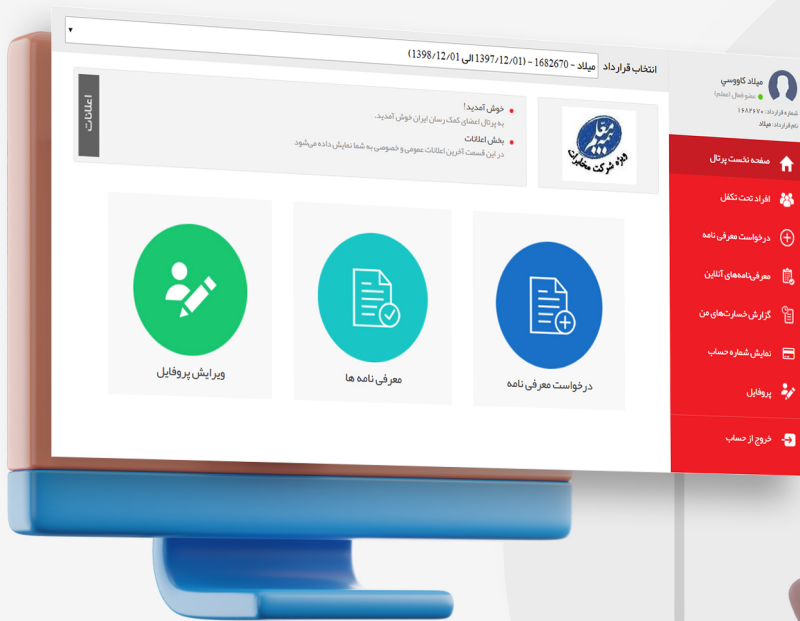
انتخاب قرارداد میلاد - 1682670 - (1397/12/01 الی 1398/12/01)

میلاد کاووسی
مشغول (عضو)
شماره قرارداد: ۱۶۸۲۶۷۰
نام قرارداد: میلاد

صفحه نخست پرتال
افراد تحت تکفل
درخواست معرفی نامه
معرفی‌نامه‌های آنلاین
گزارش خسارت‌های من
نمایش شماره حساب
پروفایل
خروج از حساب

بیمه معلم
ویژه شرکت مخابرات

اعلانات

خوش آمدید!
به پرتال اعضای کمک رسان ایران خوش آمدید.

بخش اعلانات
در این قسمت آخرین اعلانات عمومی و خصوصی به شما نمایش داده می‌شود

درخواست معرفی نامه

معرفی نامه ها

ویرایش پروفایل